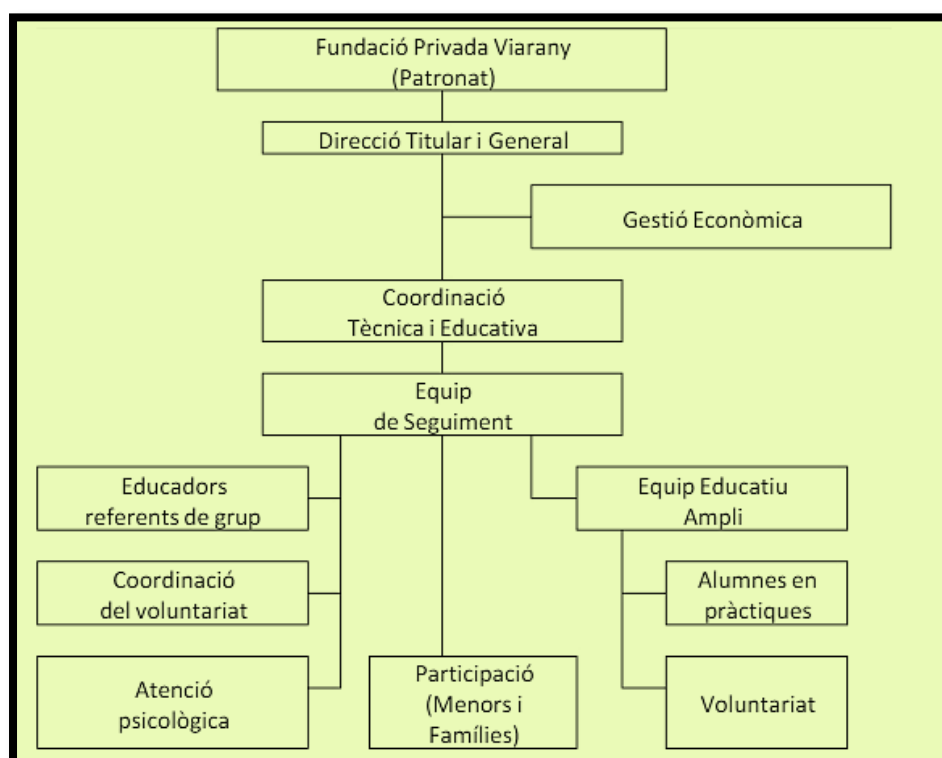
Fundació Privada Viarany
(Patronat)

Direcció Titular i General

Gestió Econòmica

Coordinació
Tècnica i Educativa

Equip
de Seguiment

Educadors
referents de grup

Coordinació
del voluntariat

Atenció
psicològica

Participació
(Menors i
Famílies)

Equip Educatiu
Ampli

Alumnes en
pràctiques

Voluntariat